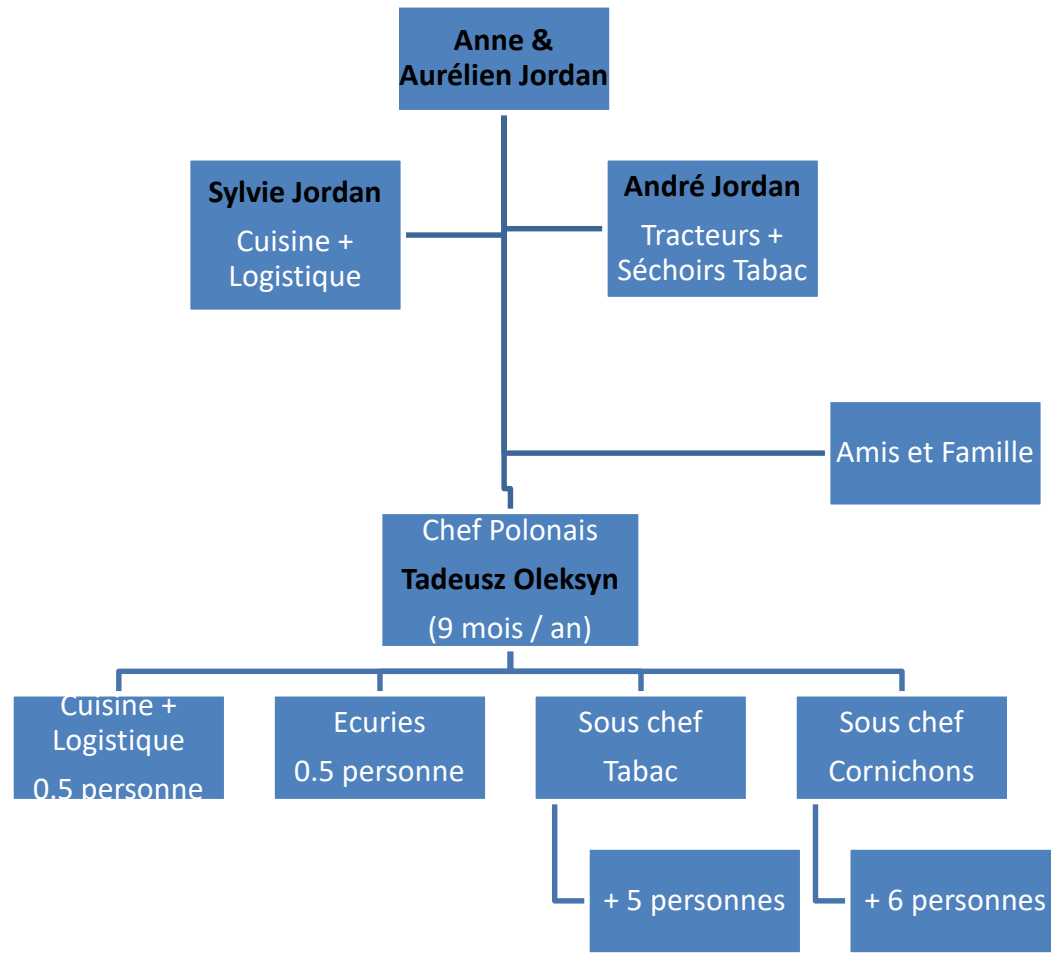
Anne & Aurélien Jordan

Sylvie Jordan

Cuisine + Logistique

André Jordan

Tracteurs + Séchoirs Tabac

Amis et Famille

Chef Polonais

Tadeusz Oleksyn

(9 mois / an)

Cuisine + Logistique

0.5 personne

Ecuries

0.5 personne

Sous chef

Tabac

Sous chef

Cornichons

+ 5 personnes

+ 6 personnes